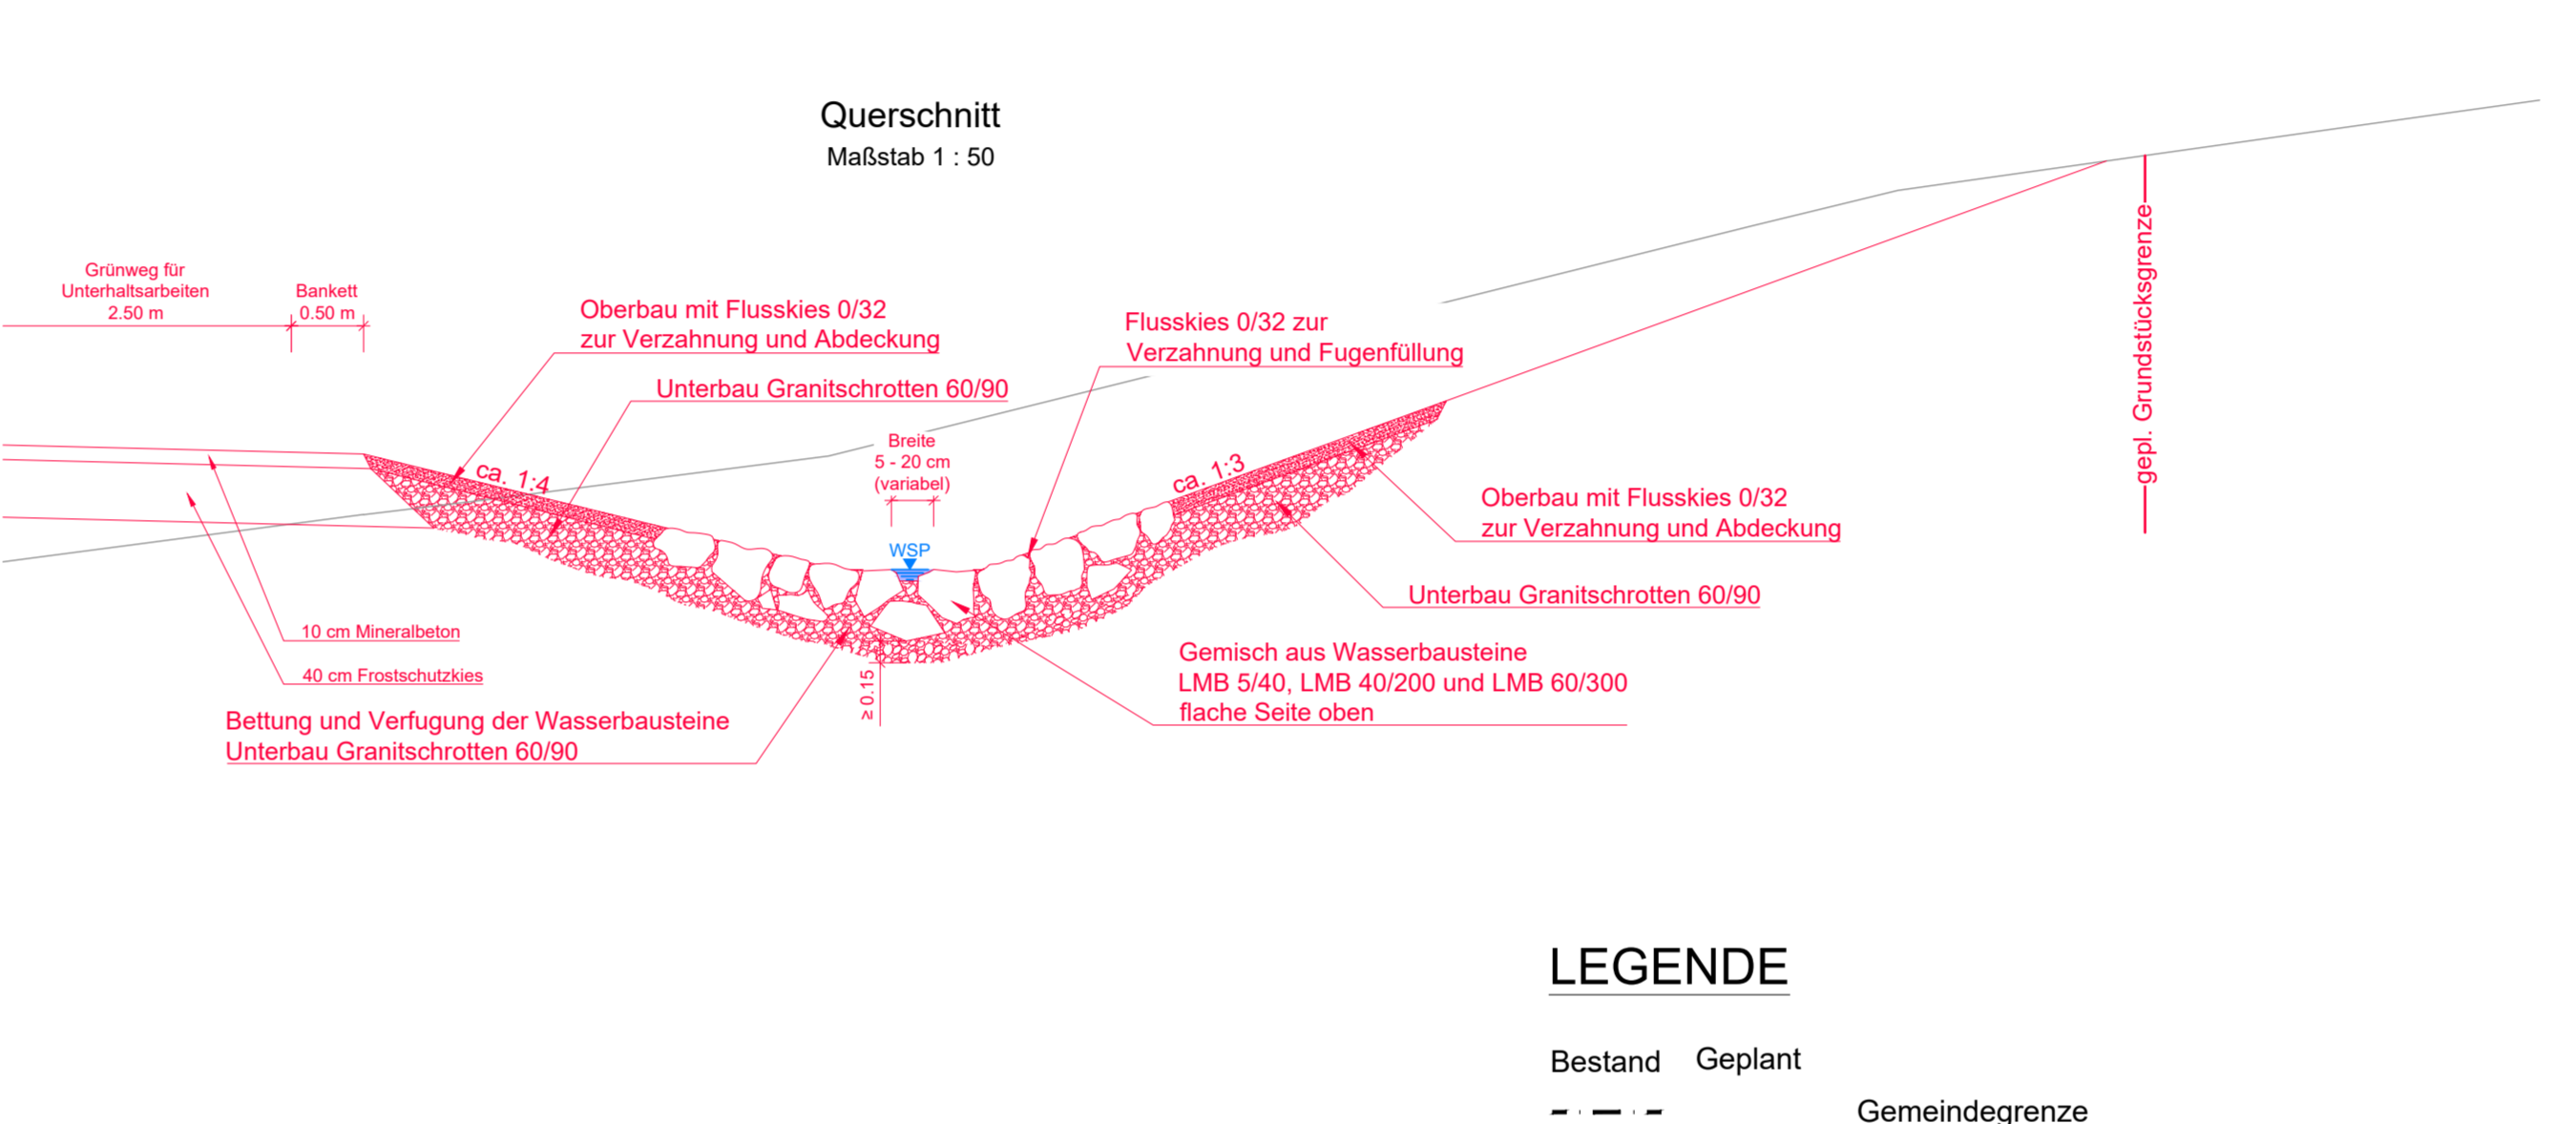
Querschnitt
Maßstab 1 : 50

Grünweg für Unterhaltsarbeiten 2.50 m

Bankett 0.50 m

Oberbau mit Flusskies 0/32 zur Verzahnung und Abdeckung

Unterbau Granitschrotten 60/90

Flusskies 0/32 zur Verzahnung und Fugenfüllung

gepl. Grundstücksgrenze

ca. 1:4

Breite 5 - 20 cm (variabel)

WSP

ca. 1:3

Oberbau mit Flusskies 0/32 zur Verzahnung und Abdeckung

Unterbau Granitschrotten 60/90

10 cm Mineralbeton

40 cm Frostschutzkies

Gemisch aus Wasserbausteine LMB 5/40, LMB 40/200 und LMB 60/300 flache Seite oben

≥ 0.15

Bettung und Verfugung der Wasserbausteine Unterbau Granitschrotten 60/90

LEGENDE

Bestand Geplant

Gemeindegrenze